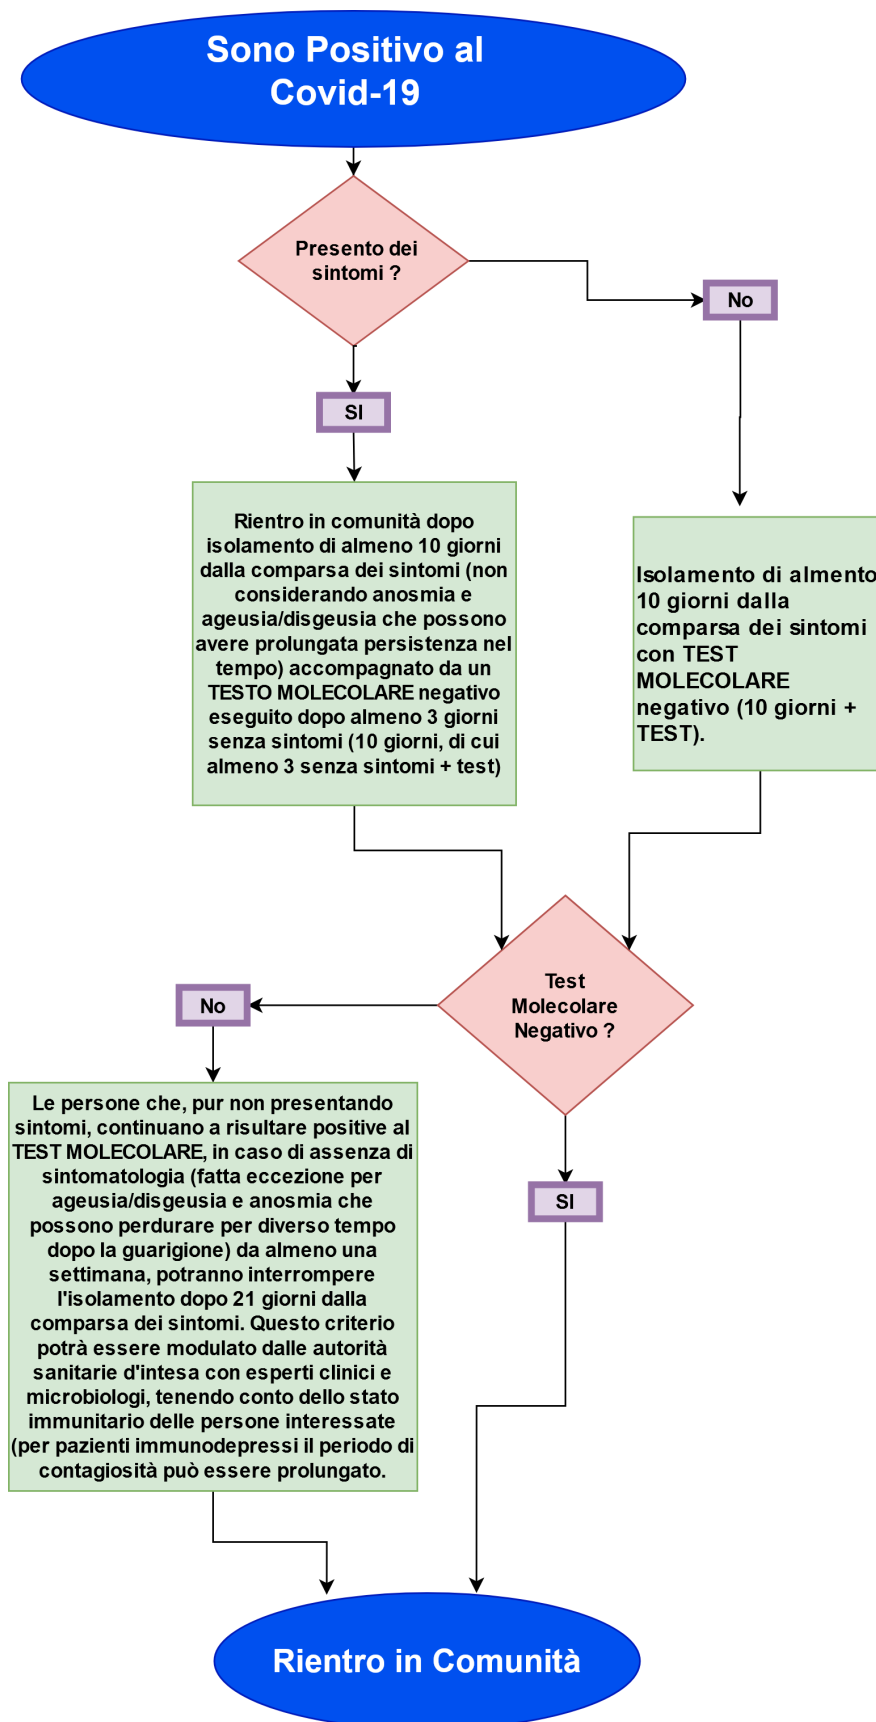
Sono Positivo al Covid-19

Presento dei sintomi ?

No

SI

Rientro in comunità dopo isolamento di almeno 10 giorni dalla comparsa dei sintomi (non considerando anosmia e ageusia/disgeusia che possono avere prolungata persistenza nel tempo) accompagnato da un TESTO MOLECOLARE negativo eseguito dopo almeno 3 giorni senza sintomi (10 giorni, di cui almeno 3 senza sintomi + test)

Isolamento di almento 10 giorni dalla comparsa dei sintomi con TEST MOLECOLARE negativo (10 giorni + TEST).

Test Molecolare Negativo ?

No

Le persone che, pur non presentando sintomi, continuano a risultare positive al TEST MOLECOLARE, in caso di assenza di sintomatologia (fatta eccezione per ageusia/disgeusia e anosmia che possono perdurare per diverso tempo dopo la guarigione) da almeno una settimana, potranno interrompere l'isolamento dopo 21 giorni dalla comparsa dei sintomi. Questo criterio potrà essere modulato dalle autorità sanitarie d'intesa con esperti clinici e microbiologi, tenendo conto dello stato immunitario delle persone interessate (per pazienti immunodepressi il periodo di contagiosità può essere prolungato.

SI

Rientro in Comunità